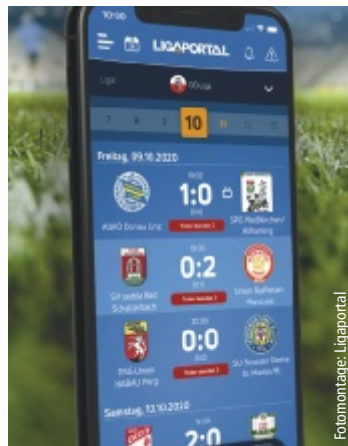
10:00

LIGAPORTAL

Liga

OÖ Liga

7 8 9 10 11

Freitag, 09.10.2020

ASKÖ Donau Linz

1:0

SPG Redlham/Attnang

0:2

SV sedda Bad Schallerbach

Union Raiffeisen Perwang

0:0

SPG Union Naarn/Perg

SU Bruckner Steine St. Martin/M.

Samstag, 10.10.2020

2:0

Fotomontage: Ligaportal